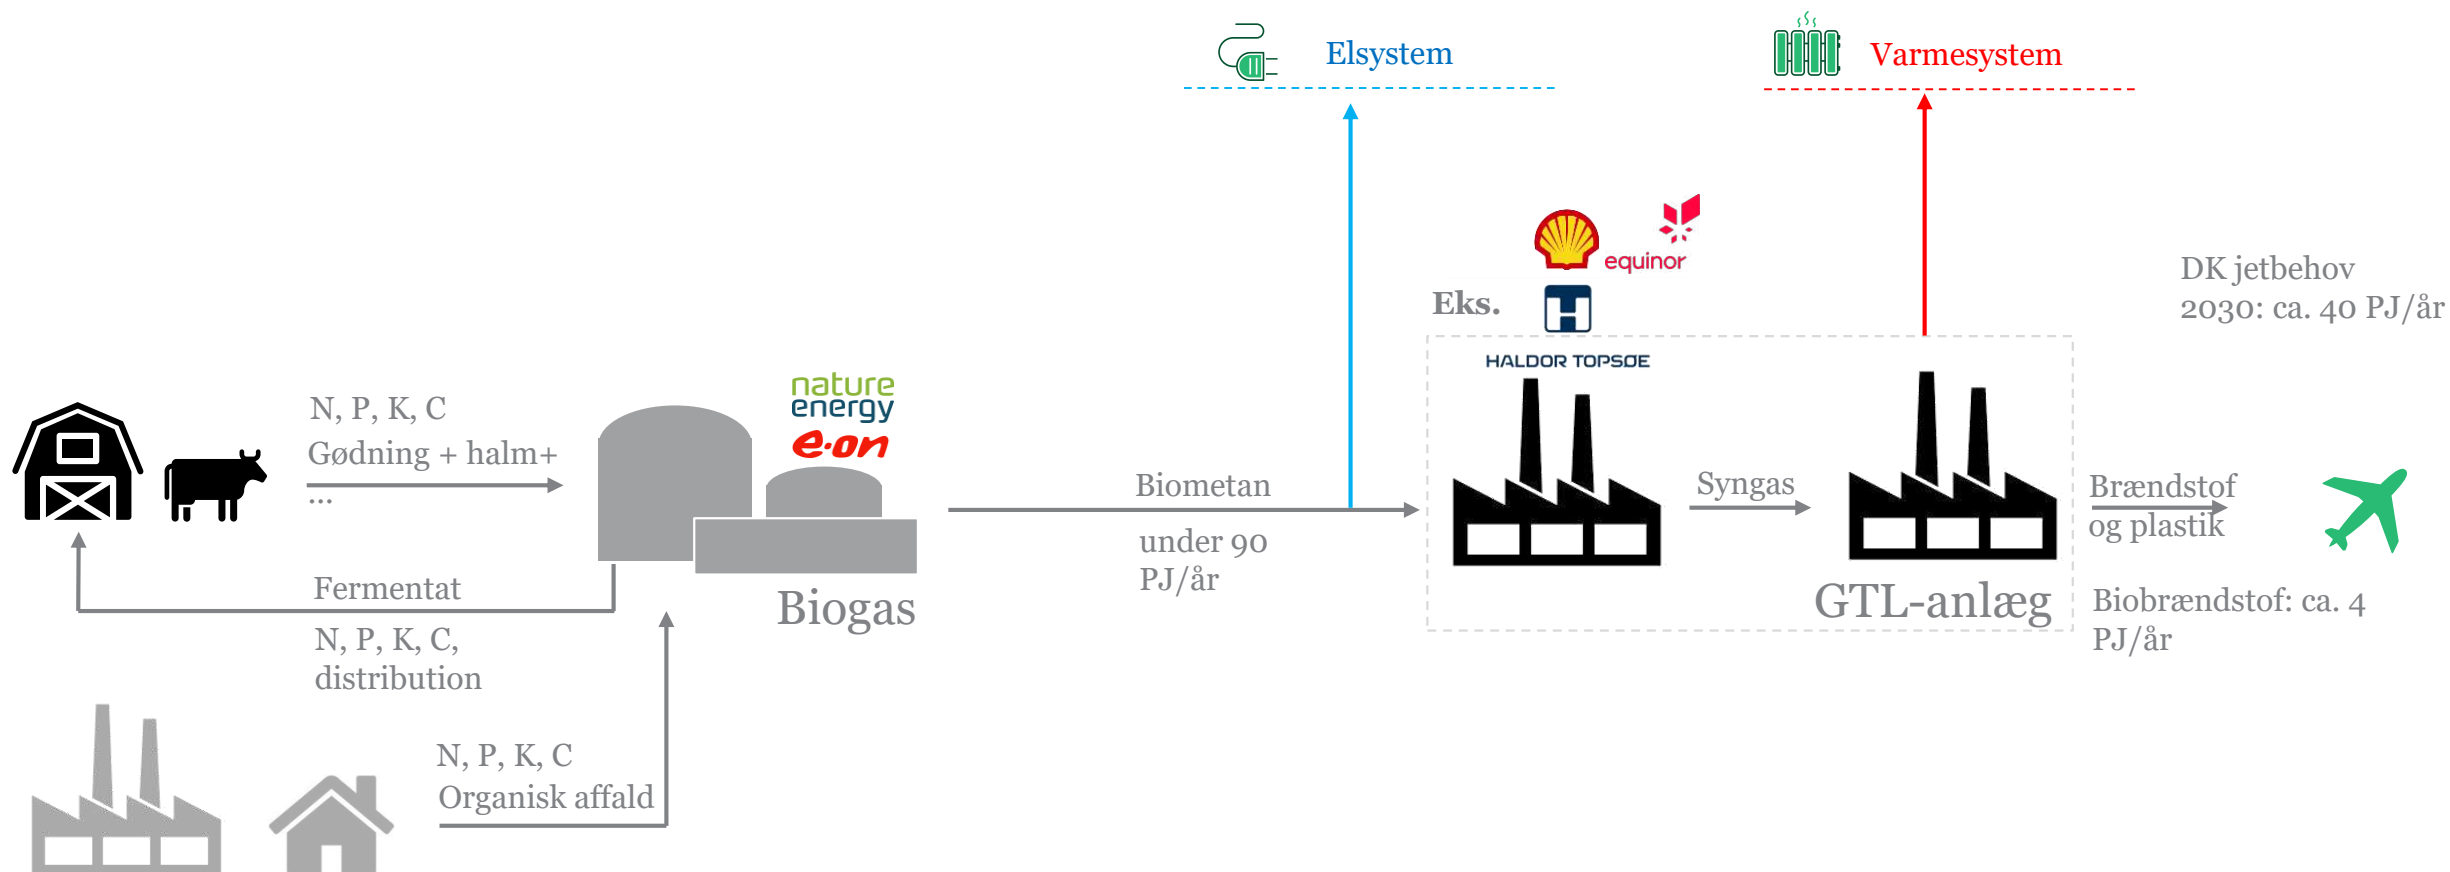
Elsystem

Varmesystem

equinor

Eks.

HALDOR TOPSØE

DK jetbehov 2030: ca. 40 PJ/år

nature energy

e·on

N, P, K, C

Gødning + halm+ ...

Biometan

under 90 PJ/år

Syngas

Brændstof og plastik

Fermentat

Biogas

GTL-anlæg

Biobrændstof: ca. 4 PJ/år

N, P, K, C, distribution

N, P, K, C

Organisk affald